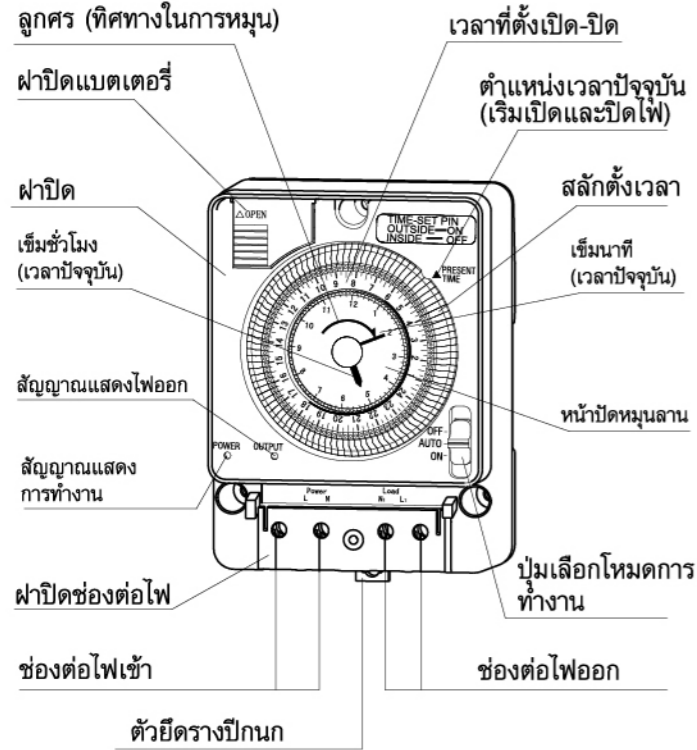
ลูกศร (ทิศทางในการหมุน)

เวลาที่ตั้งเปิด-ปิด

ฝาปิดแบตเตอรี่

ตำแหน่งเวลาปัจจุบัน (เริ่มเปิดและปิดไฟ)

ฝาปิด

สลักตั้งเวลา

เข็มชั่วโมง (เวลาปัจจุบัน)

เข็มนาที (เวลาปัจจุบัน)

สัญญาณแสดงไฟออก

หน้าปัดหมุนลาน

สัญญาณแสดง การทำงาน

ฝาปิดช่องต่อไฟ

ปุ่มเลือกโหมดการทำงาน

ช่องต่อไฟเข้า

ช่องต่อไฟออก

ตัวยึดรางปีกนก

△OPEN

TIME-SET PIN
OUTSIDE — ON
INSIDE — OFF

▲PRESENT TIME

12 1 2 3 4 5 6 7 8 9 10 11

OFF
AUTO
ON

POWER
OUTPUT

Power
L N

Load
N₁ L₁